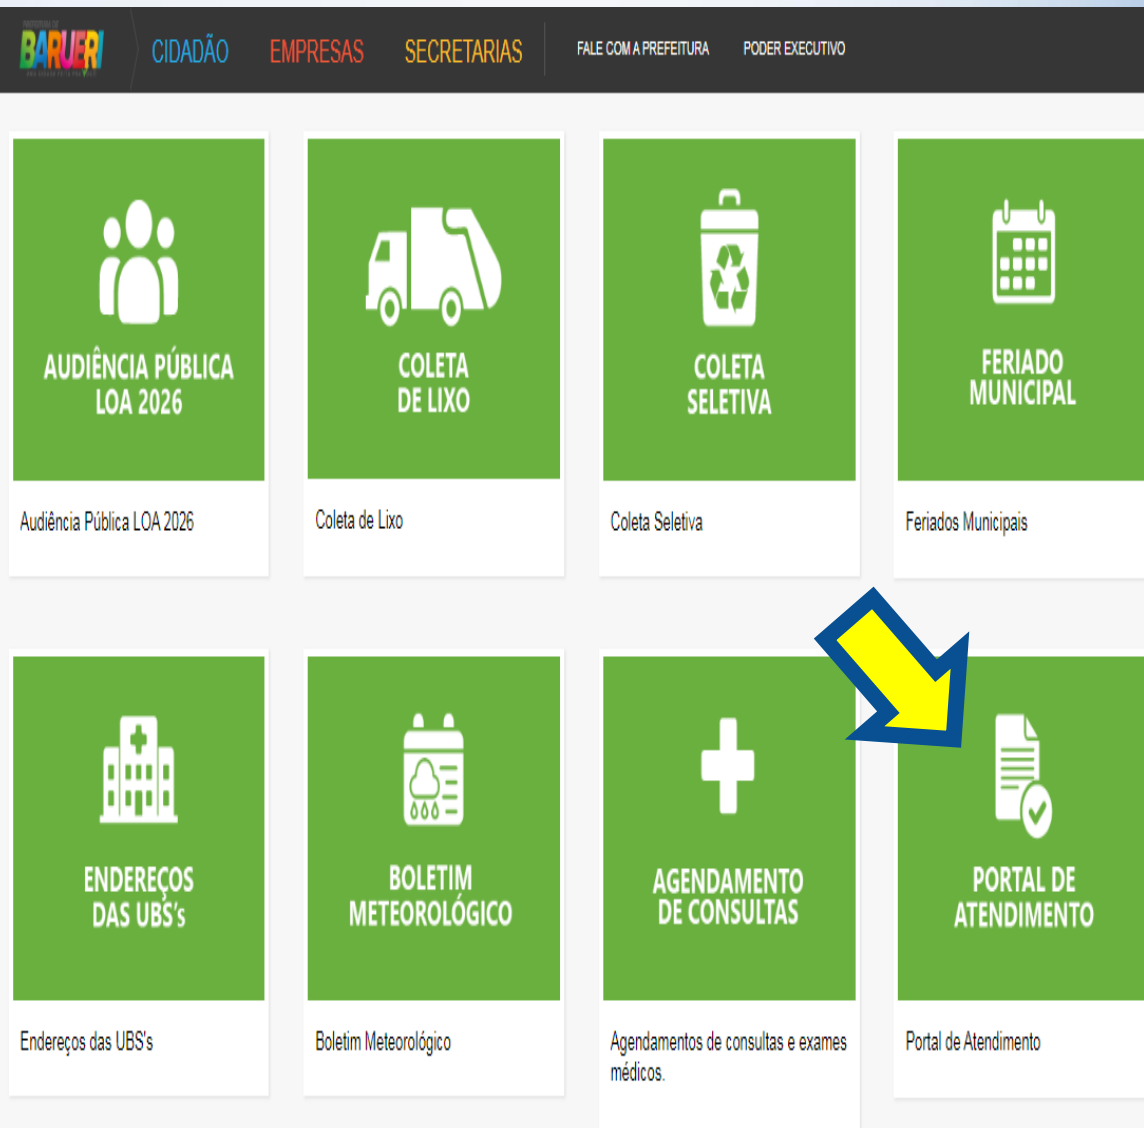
BARUERI

CIDADÃO EMPRESAS SECRETARIAS FALE COM A PREFEITURA PODER EXECUTIVO

AUDIÊNCIA PÚBLICA LOA 2026

Audiência Pública LOA 2026

COLETA DE LIXO

Coleta de Lixo

COLETA SELETIVA

Coleta Seletiva

FERIADO MUNICIPAL

Feriados Municipais

ENDEREÇOS DAS UBS's

Endereços das UBS's

BOLETIM METEOROLÓGICO

Boletim Meteorológico

AGENDAMENTO DE CONSULTAS

Agendamentos de consultas e exames médicos.

PORTAL DE ATENDIMENTO

Portal de Atendimento